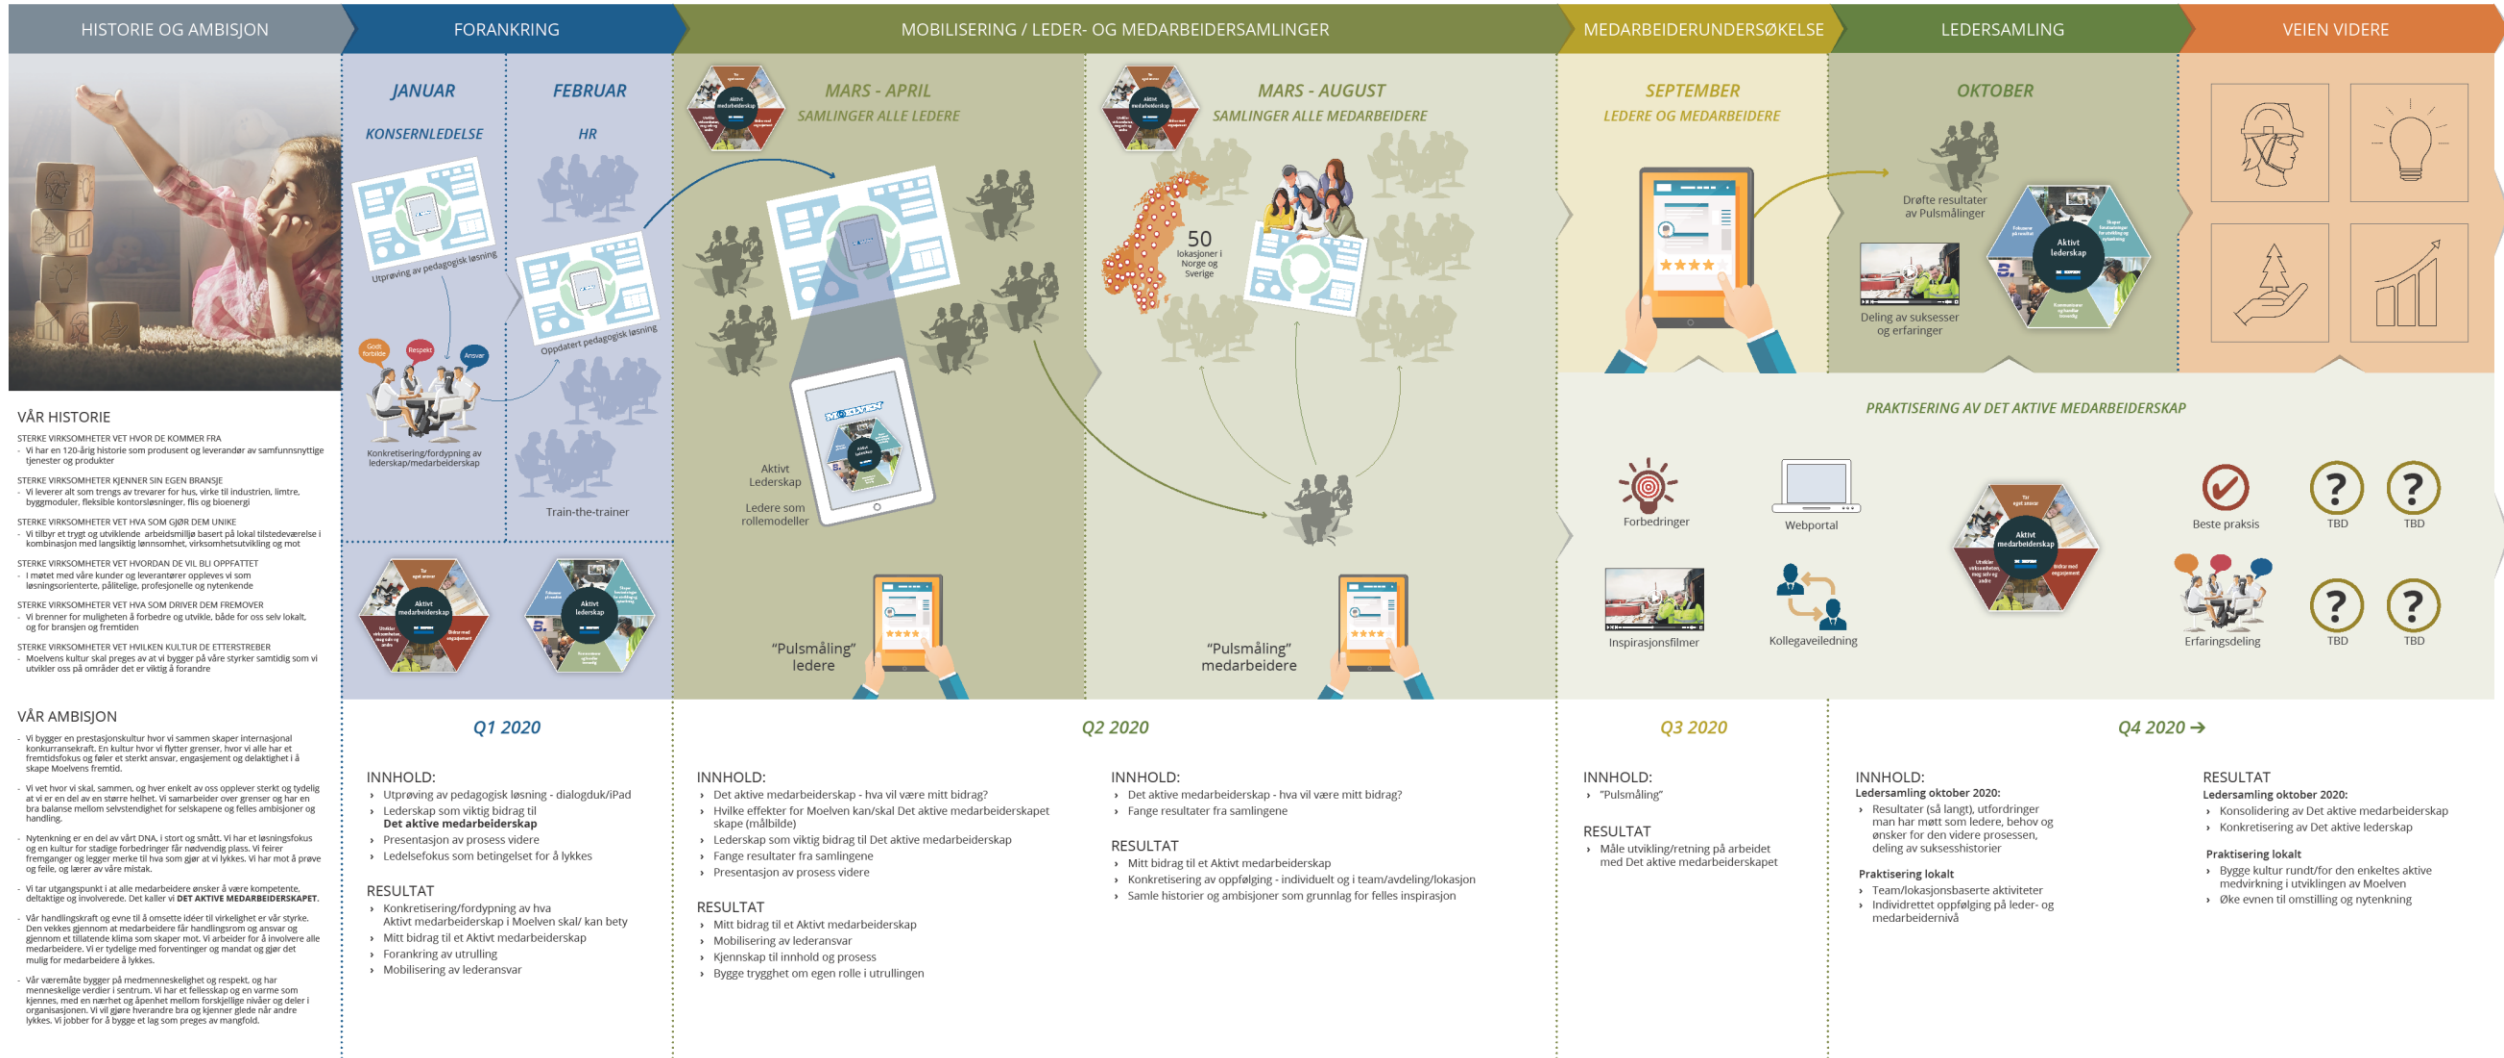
HISTORIE OG AMBISJON

FORANKRING

MOBILISERING / LEDER- OG MEDARBEIDERSAMLINGER

MEDARBEIDERUNDERSØKELSE

LEDERSAMLING

VEIEN VIDERE

JANUAR
KONSERNLEDELSE

FEBRUAR
HR

Utprøving av pedagogisk løsning

Oppdatert pedagogisk løsning

Godt forbilde
Respekt
Ansvar

Konkretisering/fordypning av lederskap/medarbeiderskap

Train-the-trainer

MARS - APRIL
SAMLINGER ALLE LEDERE

Aktivt Lederskap

Ledere som rollemodeller

"Pulsmåling" ledere

MARS - AUGUST
SAMLINGER ALLE MEDARBEIDERE

50 lokasjoner i Norge og Sverige

"Pulsmåling" medarbeidere

SEPTEMBER
LEDERE OG MEDARBEIDERE

OKTOBER

Drøfte resultater av Pulsmålinger

Deling av suksesser og erfaringer

Aktivt lederskap

PRAKTISERING AV DET AKTIVE MEDARBEIDERSKAP

Forbedringer

Webportal

Inspirasjonsfilmer

Kollegaveiledning

Aktivt medarbeiderskap

Beste praksis

TBD

TBD

Erfaringsdeling

TBD

TBD

VÅR HISTORIE

STERKE VIRKSOMHETER VET HVOR DE KOMMER FRA
- Vi har en 120-årig historie som produsent og leverandør av samfunnsnyttige tjenester og produkter

STERKE VIRKSOMHETER KJENNER SIN EGEN BRANSJE
- Vi leverer alt som trengs av trevarer for hus, virke til industrien, limtre, byggmoduler, fleksible kontorsløsninger, flis og bioenergi

STERKE VIRKSOMHETER VET HVA SOM GJØR DEM UNIKE
- Vi tilbyr et trygt og utviklende arbeidsmiljø basert på lokal tilstedeværelse i kombinasjon med langsiktig lønnsomhet, virksomhetsutvikling og mot

STERKE VIRKSOMHETER VET HVORDAN DE VIL BLI OPPFATTET
- I møtet med våre kunder og leverantører oppleves vi som løsningsorienterte, pålitelige, profesjonelle og nytenkende

STERKE VIRKSOMHETER VET HVA SOM DRIVER DEM FREMOVER
- Vi brenner for muligheten å forbedre og utvikle, både for oss selv lokalt, og for bransjen og fremtiden

STERKE VIRKSOMHETER VET HVILKEN KULTUR DE ETTERSTREBER
- Moelvens kultur skal preges av at vi bygger på våre styrker samtidig som vi utvikler oss på områder det er viktig å forandre

VÅR AMBISJON

- Vi bygger en prestasjonskultur hvor vi sammen skaper internasjonal konkurransekraft. En kultur hvor vi flytter grenser, hvor vi alle har et fremtidsfokus og føler et sterkt ansvar, engasjement og delaktighet i å skape Moelvens fremtid.

- Vi vet hvor vi skal, sammen, og hver enkelt av oss opplever sterkt og tydelig at vi er en del av en større helhet. Vi samarbeider over grenser og har en bra balanse mellom selvstendighet for selskapene og felles ambisjoner og handling.

- Nytenkning er en del av vårt DNA, i stort og smått. Vi har et løsningsfokus og en kultur for stadige forbedringer får nødvendig plass. Vi feirer fremganger og legger merke til hva som gjør at vi lykkes. Vi har mot å prøve og feile, og lærer av våre mistak.

- Vi tar utgangspunkt i at alle medarbeidere ønsker å være kompetente, deltaktige og involverede. Det kaller vi DET AKTIVE MEDARBEIDERSKAPET.

- Vår handlingskraft og evne til å omsette idéer til virkelighet er vår styrke. Den vekkes gjennom at medarbeidere får handlingsrom og ansvar og gjennom et tillatende klima som skaper mot. Vi arbeider for å involvere alle medarbeidere. Vi er tydelige med forventinger og mandat og gjør det mulig for medarbeidere å lykkes.

- Vår væremåte bygger på medmenneskelighet og respekt, og har menneskelige verdier i sentrum. Vi har et fellesskap og en varme som kjennes, med en nærhet og åpenhet mellom forskjellige nivåer og deler i organisasjonen. Vi vil gjøre hverandre bra og kjenner glede når andre lykkes. Vi jobber for å bygge et lag som preges av mangfold.

Q1 2020

INNHOLD:
› Utprøving av pedagogisk løsning - dialogduk/iPad
› Lederskap som viktig bidrag til Det aktive medarbeiderskap
› Presentasjon av prosess videre
› Ledelsefokus som betingelset for å lykkes

RESULTAT
› Konkretisering/fordypning av hva Aktivt medarbeiderskap i Moelven skal/ kan bety
› Mitt bidrag til et Aktivt medarbeiderskap
› Forankring av utrulling
› Mobilisering av lederansvar

Q2 2020

INNHOLD:
› Det aktive medarbeiderskap - hva vil være mitt bidrag?
› Hvilke effekter for Moelven kan/skal Det aktive medarbeiderskapet skape (målbilde)
› Lederskap som viktig bidrag til Det aktive medarbeiderskap
› Fange resultater fra samlingene
› Presentasjon av prosess videre

RESULTAT
› Mitt bidrag til et Aktivt medarbeiderskap
› Mobilisering av lederansvar
› Kjennskap til innhold og prosess
› Bygge trygghet om egen rolle i utrullingen

INNHOLD:
› Det aktive medarbeiderskap - hva vil være mitt bidrag?
› Fange resultater fra samlingene

RESULTAT
› Mitt bidrag til et Aktivt medarbeiderskap
› Konkretisering av oppfølging - individuelt og i team/avdeling/lokasjon
› Samle historier og ambisjoner som grunnlag for felles inspirasjon

Q3 2020

INNHOLD:
› "Pulsmåling"

RESULTAT
› Måle utvikling/retning på arbeidet med Det aktive medarbeiderskapet

Q4 2020 →

INNHOLD:
Ledersamling oktober 2020:
› Resultater (så langt), utfordringer man har møtt som ledere, behov og ønsker for den videre prosessen, deling av suksesshistorier

Praktisering lokalt
› Team/lokasjonsbaserte aktiviteter
› Individrettet oppfølging på leder- og medarbeidernivå

RESULTAT
Ledersamling oktober 2020:
› Konsolidering av Det aktive medarbeiderskap
› Konkretisering av Det aktive lederskap

Praktisering lokalt
› Bygge kultur rundt/for den enkeltes aktive medvirkning i utviklingen av Moelven
› Øke evnen til omstilling og nytenkning